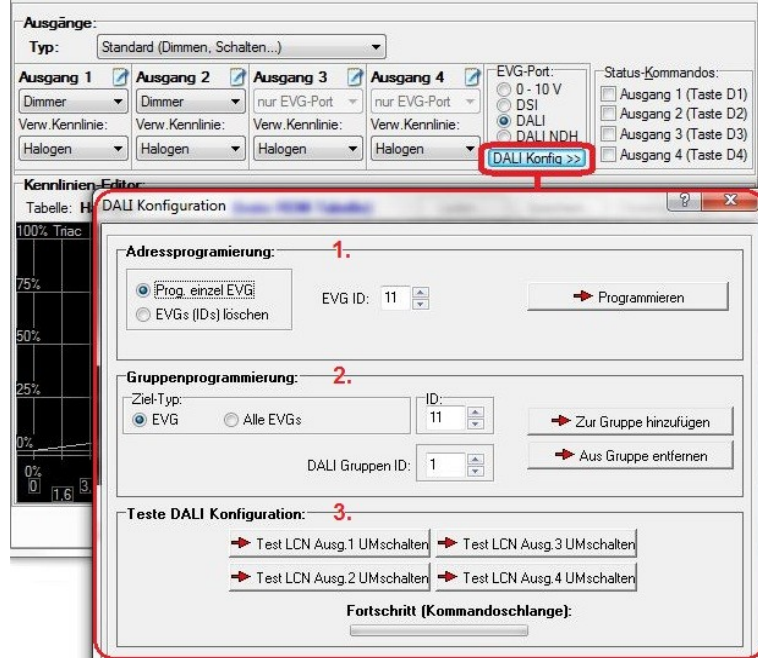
Ausgänge:
Typ: Standard (Dimmen, Schalten...)

Ausgang 1
Dimmer
Verw.Kennlinie:
Halogen

Ausgang 2
Dimmer
Verw.Kennlinie:
Halogen

Ausgang 3
nur EVG-Port
Verw.Kennlinie:
Halogen

Ausgang 4
nur EVG-Port
Verw.Kennlinie:
Halogen

EVG-Port:
0 - 10 V
DSI
DALI
DALI NDH
DALI Konfig >>

Status-Kommandos:
Ausgang 1 (Taste D1)
Ausgang 2 (Taste D2)
Ausgang 3 (Taste D3)
Ausgang 4 (Taste D4)

Kennlinien-Editor:
Tabelle: H
100% Triac
75%
50%
25%
0%
0%
0
1.6
3.

DALI Konfiguration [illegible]
?
X

Adressprogramierung: 1.
Prog. einzel EVG
EVGs (IDs) löschen
EVG ID: 11
Programmieren

Gruppenprogrammierung: 2.
Ziel-Typ:
EVG
Alle EVGs
ID:
11
Zur Gruppe hinzufügen
Aus Gruppe entfernen
DALI Gruppen ID: 1

Teste DALI Konfiguration: 3.
Test LCN Ausg.1 UMschalten
Test LCN Ausg.3 UMschalten
Test LCN Ausg.2 UMschalten
Test LCN Ausg.4 UMschalten
Fortschritt (Kommandoschlange):